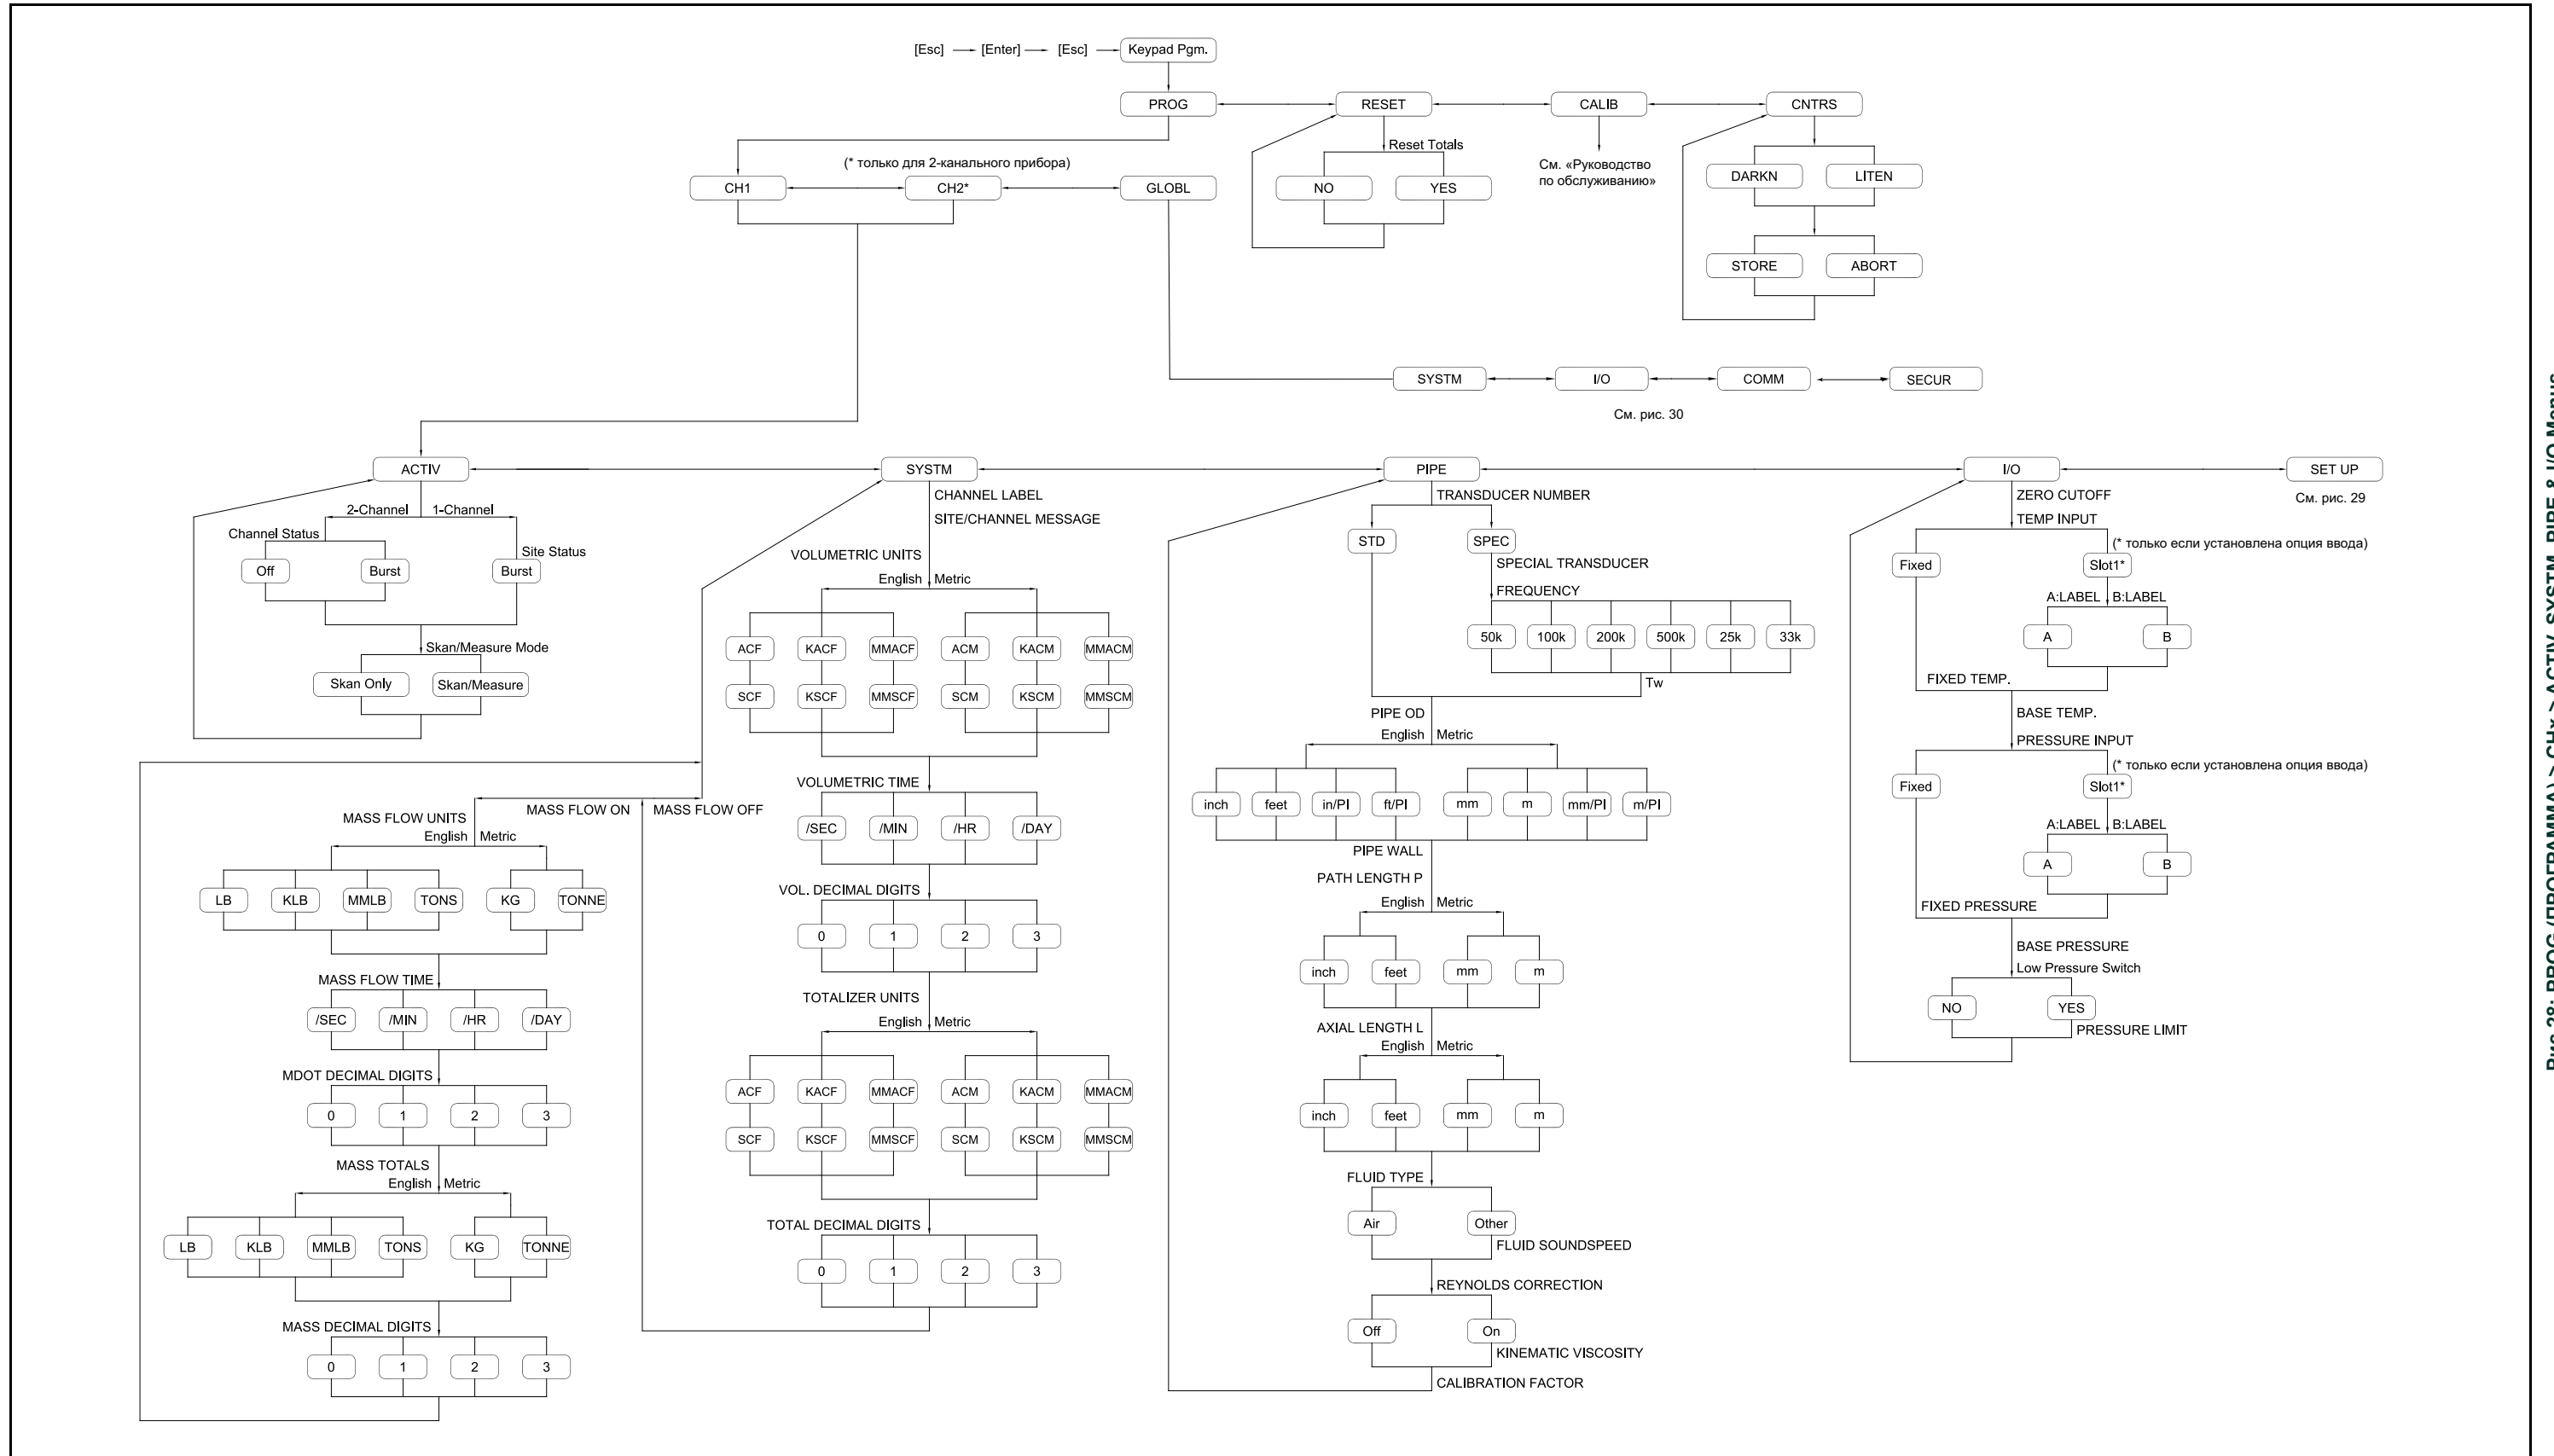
[Esc] → [Enter] → [Esc] → Keypad Pgm.

PROG
RESET
CALIB
CNTRS

Reset Totals
NO
YES

См. «Руководство по обслуживанию»

DARKN
LITEN
STORE
ABORT

(* только для 2-канального прибора)
CH1
CH2*
GLOBL

SYSTM
I/O
COMM
SECUR
См. рис. 30

ACTIV
SYSTM
PIPE
I/O
SET UP
См. рис. 29

2-Channel
1-Channel
Channel Status
Site Status
Off
Burst
Burst
Skan/Measure Mode
Skan Only
Skan/Measure

CHANNEL LABEL
SITE/CHANNEL MESSAGE
VOLUMETRIC UNITS
English
Metric
ACF
KACF
MMACF
ACM
KACM
MMACM
SCF
KSCF
MMSCF
SCM
KSCM
MMSCM
VOLUMETRIC TIME
/SEC
/MIN
/HR
/DAY
VOL. DECIMAL DIGITS
0
1
2
3
TOTALIZER UNITS
English
Metric
ACF
KACF
MMACF
ACM
KACM
MMACM
SCF
KSCF
MMSCF
SCM
KSCM
MMSCM
TOTAL DECIMAL DIGITS
0
1
2
3

MASS FLOW ON
MASS FLOW OFF
MASS FLOW UNITS
English
Metric
LB
KLB
MMLB
TONS
KG
TONNE
MASS FLOW TIME
/SEC
/MIN
/HR
/DAY
MDOT DECIMAL DIGITS
0
1
2
3
MASS TOTALS
English
Metric
LB
KLB
MMLB
TONS
KG
TONNE
MASS DECIMAL DIGITS
0
1
2
3

TRANSDUCER NUMBER
STD
SPEC
SPECIAL TRANSDUCER
FREQUENCY
50k
100k
200k
500k
25k
33k
Tw
PIPE OD
English
Metric
inch
feet
in/PI
ft/PI
mm
m
mm/PI
m/PI
PIPE WALL
PATH LENGTH P
English
Metric
inch
feet
mm
m
AXIAL LENGTH L
English
Metric
inch
feet
mm
m
FLUID TYPE
Air
Other
FLUID SOUNDSPEED
REYNOLDS CORRECTION
Off
On
KINEMATIC VISCOSITY
CALIBRATION FACTOR

ZERO CUTOFF
TEMP INPUT
(* только если установлена опция ввода)
Fixed
Slot1*
A:LABEL
B:LABEL
A
B
FIXED TEMP.
BASE TEMP.
PRESSURE INPUT
(* только если установлена опция ввода)
Fixed
Slot1*
A:LABEL
B:LABEL
A
B
FIXED PRESSURE
BASE PRESSURE
Low Pressure Switch
NO
YES
PRESSURE LIMIT

Рис 28: PROG (ПРОГРАММА) > CHx > ACTIV, SYSTM, PIPE & I/O Menus